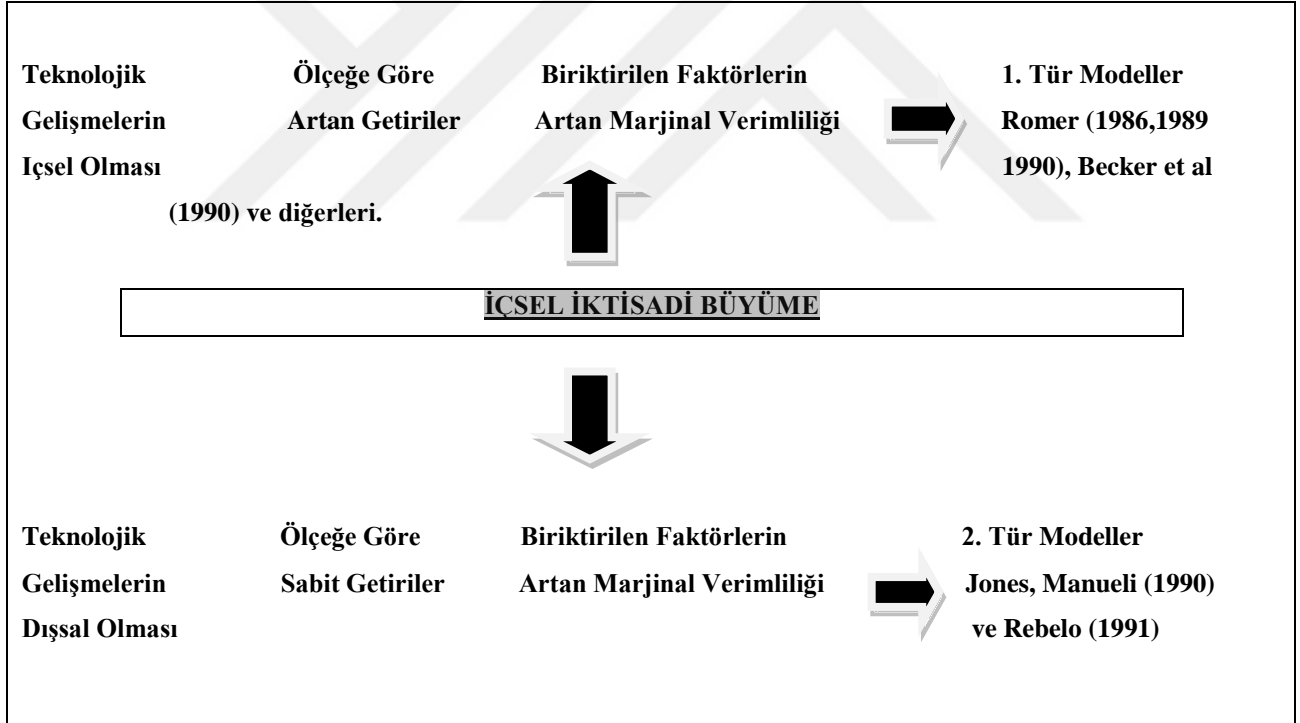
Teknolojik Gelişmelerin Içsel Olması

Ölçeğe Göre Artan Getiriler

Biriktirilen Faktörlerin Artan Marjinal Verimliliği

1. Tür Modeller Romer (1986,1989 1990), Becker et al (1990) ve diğerleri.

İÇSEL İKTİSADİ BÜYÜME

Teknolojik Gelişmelerin Dışsal Olması

Ölçeğe Göre Sabit Getiriler

Biriktirilen Faktörlerin Artan Marjinal Verimliliği

2. Tür Modeller Jones, Manueli (1990) ve Rebelo (1991)